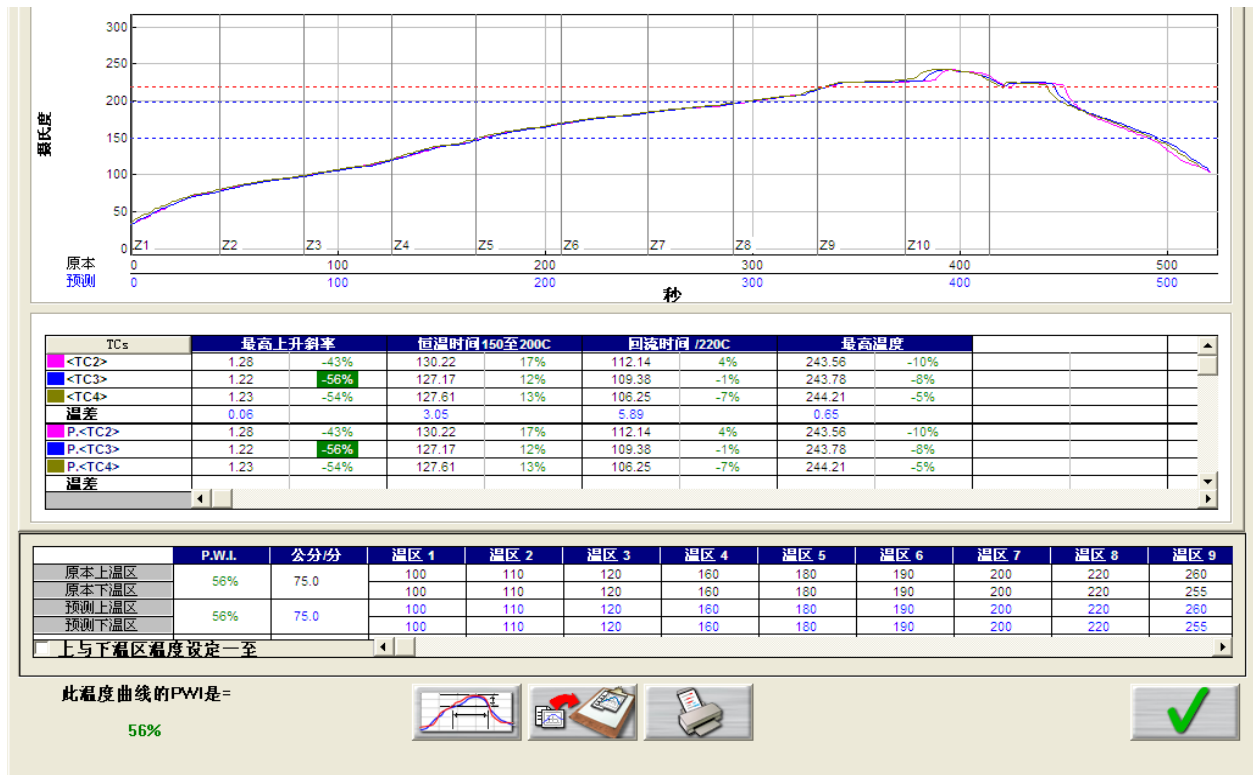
300
250
200
150
100
50
0
摄氏度
Z1 Z2 Z3 Z4 Z5 Z6 Z7 Z8 Z9 Z10
原本 0 100 200 300 400 500
预测 0 100 200 300 400 500
秒

| TCs | 最高上升斜率 | | 恒温时间 150至200C | | 回流时间 /220C | | 最高温度 | |
|---|---|---|---|---|---|---|---|---|
| <TC2> | 1.28 | -43% | 130.22 | 17% | 112.14 | 4% | 243.56 | -10% |
| <TC3> | 1.22 | -56% | 127.17 | 12% | 109.38 | -1% | 243.78 | -8% |
| <TC4> | 1.23 | -54% | 127.61 | 13% | 106.25 | -7% | 244.21 | -5% |
| 温差 | 0.06 | | 3.05 | | 5.89 | | 0.65 | |
| P.<TC2> | 1.28 | -43% | 130.22 | 17% | 112.14 | 4% | 243.56 | -10% |
| P.<TC3> | 1.22 | -56% | 127.17 | 12% | 109.38 | -1% | 243.78 | -8% |
| P.<TC4> | 1.23 | -54% | 127.61 | 13% | 106.25 | -7% | 244.21 | -5% |
| 温差 | | | | | | | | |

| | P.W.I. | 公分/分 | 温区 1 | 温区 2 | 温区 3 | 温区 4 | 温区 5 | 温区 6 | 温区 7 | 温区 8 | 温区 9 |
|---|---|---|---|---|---|---|---|---|---|---|---|
| 原本上温区 | 56% | 75.0 | 100 | 110 | 120 | 160 | 180 | 190 | 200 | 220 | 260 |
| 原本下温区 | | | 100 | 110 | 120 | 160 | 180 | 190 | 200 | 220 | 255 |
| 预测上温区 | 56% | 75.0 | 100 | 110 | 120 | 160 | 180 | 190 | 200 | 220 | 260 |
| 预测下温区 | | | 100 | 110 | 120 | 160 | 180 | 190 | 200 | 220 | 255 |

上与下温区温度设定一至

此温度曲线的PWI是=
56%